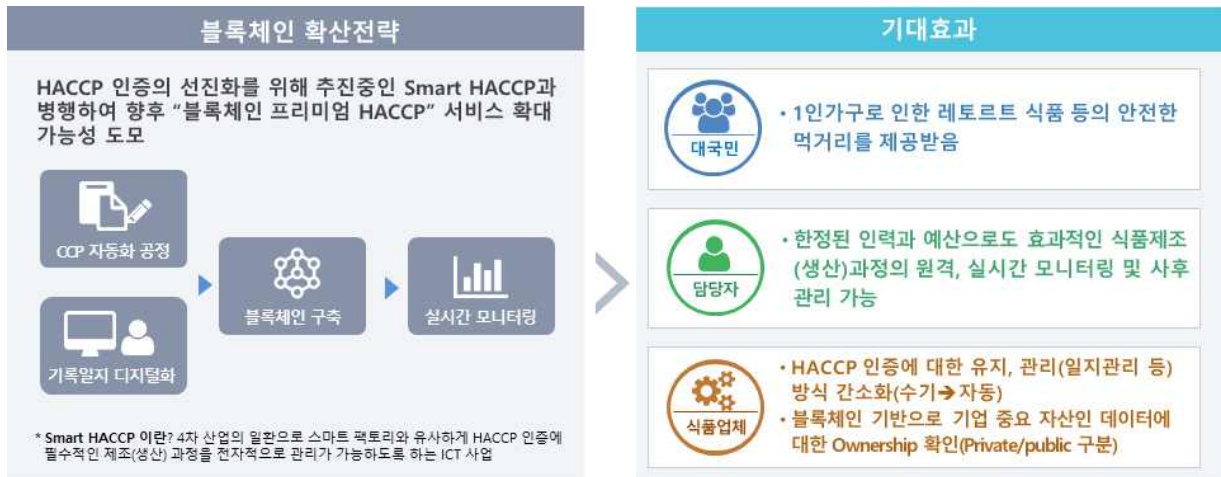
블록체인 확산전략

HACCP 인증의 선진화를 위해 추진중인 Smart HACCP과 병행하여 향후 "블록체인 프리미엄 HACCP" 서비스 확대 가능성 도모

CCP 자동화 공정

기록일지 디지털화

블록체인 구축

실시간 모니터링

* Smart HACCP 이란? 4차 산업의 일환으로 스마트 팩토리와 유사하게 HACCP 인증에 필수적인 제조(생산) 과정을 전자적으로 관리가 가능하도록 하는 ICT 사업

기대효과

대국민

• 1인가구로 인한 레토르트 식품 등의 안전한 먹거리를 제공받음

담당자

• 한정된 인력과 예산으로도 효과적인 식품제조(생산)과정의 원격, 실시간 모니터링 및 사후 관리 가능

식품업체

• HACCP 인증에 대한 유지, 관리(일지관리 등) 방식 간소화(수기→자동)
• 블록체인 기반으로 기업 중요 자산인 데이터에 대한 Ownership 확인(Private/public 구분)